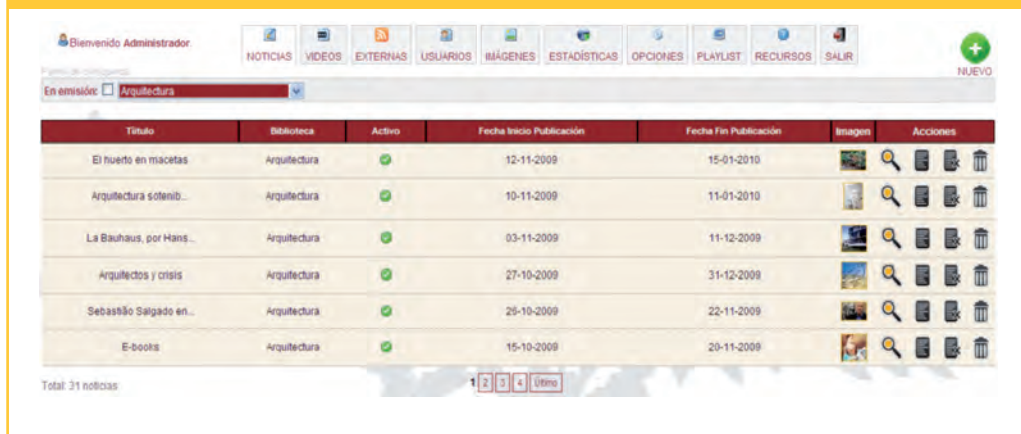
Bienvenido Administrador

NOTICIAS VIDEOS EXTERNAS USUARIOS IMÁGENES ESTADÍSTICAS OPCIONES PLAYLIST RECURSOS SALIR

NUEVO

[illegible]

En emisión: Arquitectura

| Título | Biblioteca | Activo | Fecha Inicio Publicación | Fecha Fin Publicación | Imagen | Acciones |
|---|---|---|---|---|---|---|
| El huerto en macetas | Arquitectura | | 12-11-2009 | 15-01-2010 | | |
| Arquitectura sostenib... | Arquitectura | | 10-11-2009 | 11-01-2010 | | |
| La Bauhaus, por Hans... | Arquitectura | | 03-11-2009 | 11-12-2009 | | |
| Arquitectos y crisis | Arquitectura | | 27-10-2009 | 31-12-2009 | | |
| Sebastião Salgado en... | Arquitectura | | 26-10-2009 | 22-11-2009 | | |
| E-books | Arquitectura | | 15-10-2009 | 20-11-2009 | | |

Total: 31 noticias

1 2 3 4 Último